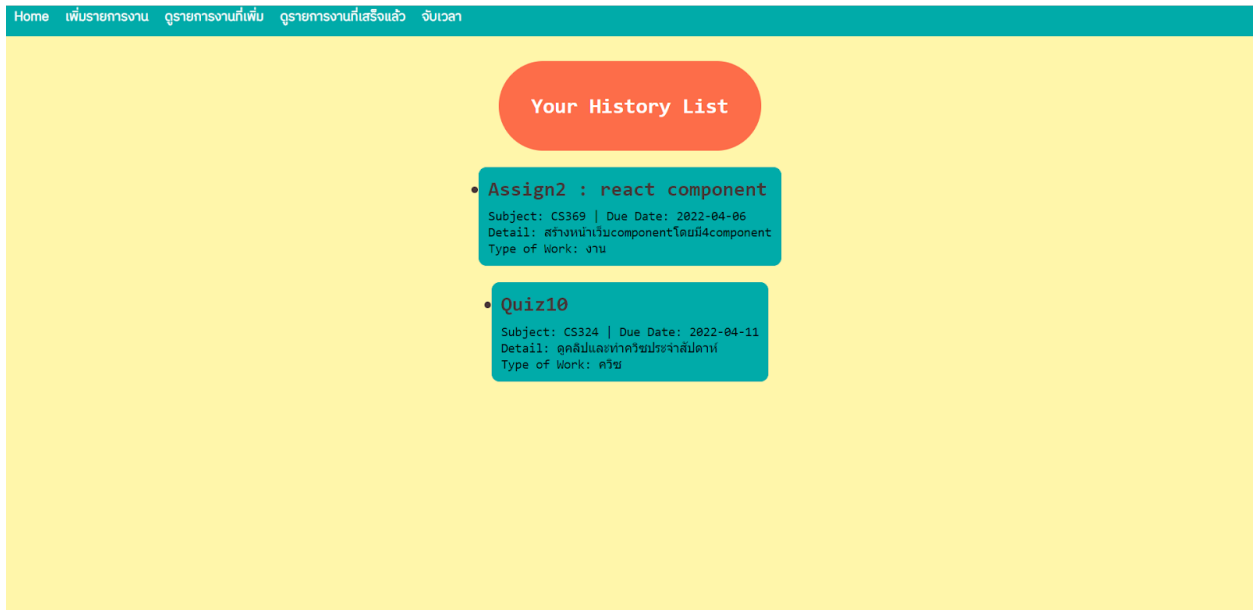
Home เพิ่มรายการงาน ดูรายการงานที่เพิ่ม ดูรายการงานที่เสร็จแล้ว จับเวลา

Your History List

- Assign2 : react component

Subject: CS369 | Due Date: 2022-04-06
Detail: สร้างหน้าเว็บcomponentโดยมี4component
Type of Work: งาน

- Quiz10

Subject: CS324 | Due Date: 2022-04-11
Detail: ดูคลิปและทำควิซประจำสัปดาห์
Type of Work: ควิซ